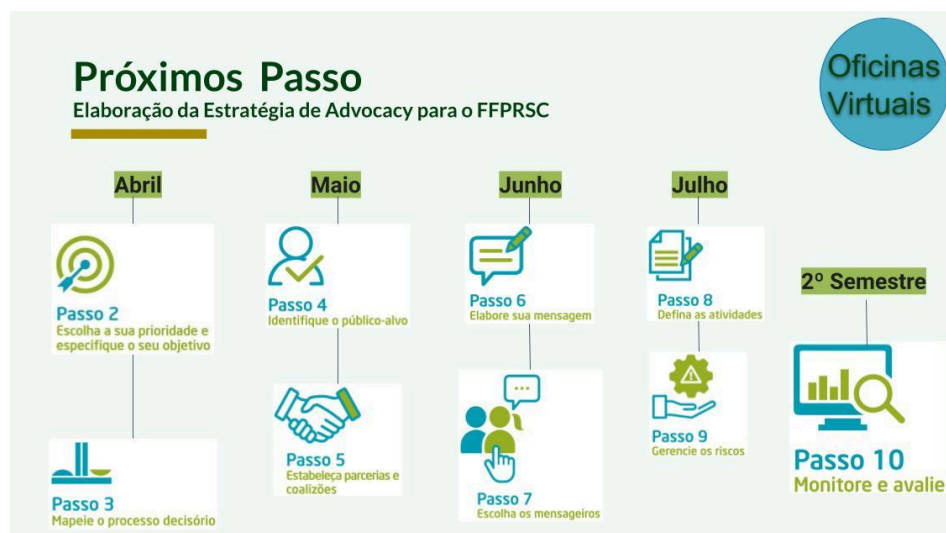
Próximos Passo
Elaboração da Estratégia de Advocacy para o FFPRSC

Oficinas Virtuais

Abril

Passo 2
Escolha a sua prioridade e especifique o seu objetivo

Passo 3
Mapeie o processo decisório

Maio

Passo 4
Identifique o público-alvo

Passo 5
Estabeleça parcerias e coalizões

Junho

Passo 6
Elabore sua mensagem

Passo 7
Escolha os mensageiros

Julho

Passo 8
Defina as atividades

Passo 9
Gerencie os riscos

2º Semestre

Passo 10
Monitore e avalie